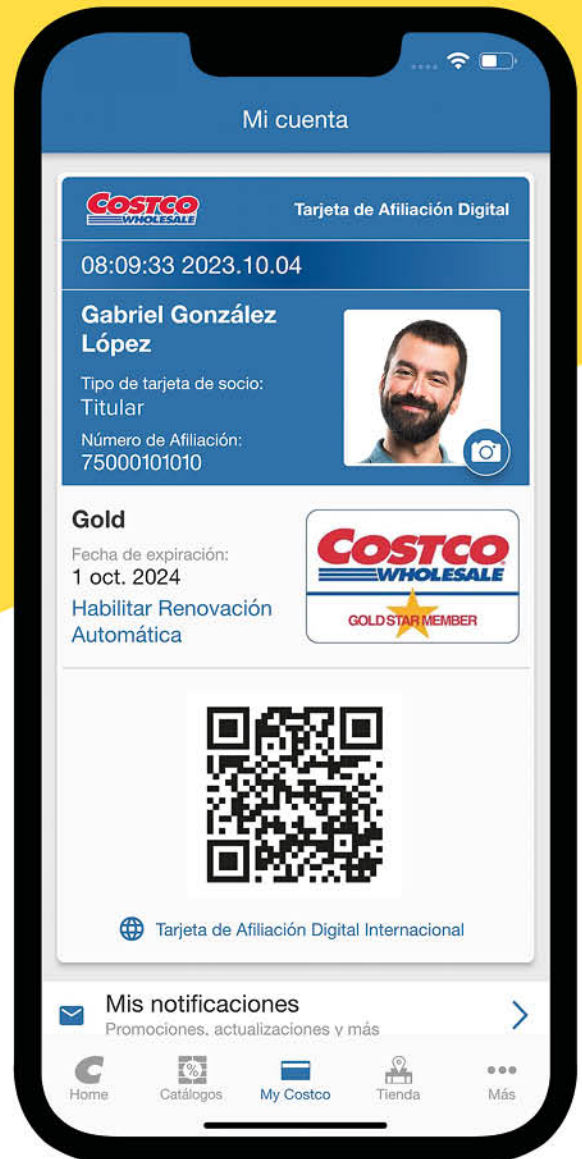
Mi cuenta

COSTCO WHOLESALE

Tarjeta de Afiliación Digital

08:09:33 2023.10.04

Gabriel González López

Tipo de tarjeta de socio:
Titular

Número de Afiliación:
75000101010

Gold

Fecha de expiración:
1 oct. 2024

Habilitar Renovación Automática

COSTCO WHOLESALE

GOLD STAR MEMBER

Tarjeta de Afiliación Digital Internacional

Mis notificaciones

Promociones, actualizaciones y más

Home Catálogos My Costco Tienda Más